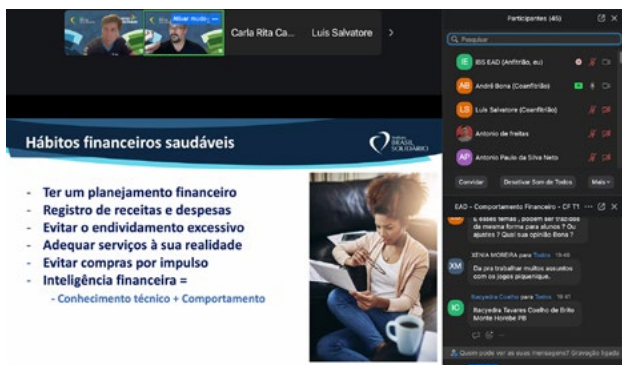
Ativar mudo
Carla Rita Ca...
Luis Salvatore
Participantes (45)
Pesquisar
IE IBIS EAD (Anfitrião, eu)
AB André Bona (Coanfitrião)
LS Luis Salvatore (Coanfitrião)
Antonio de freitas
AP Antonio Paulo da Silva Neto
Convidar
Desativar Som de Todos
Mais
EAD - Comportamento Financeiro - CF T1
E esses temas , podem ser tratados de mesma forma para alunos ? Ou ajustes ? Qual sua opinião Bona ?
XM XENIA MOREIRA para Todos 19:40
Da pra trabalhar muitos assuntos com os jogos piquenique.
RC Raicyedna Coelho para Todos 19:41
Raicyedna Tavares Coelho de Brito Monte Hombe PB
Quem pode ver as suas mensagens? Gravação ligada
Hábitos financeiros saudáveis
Instituto BRASIL SOLIDÁRIO
- Ter um planejamento financeiro
- Registro de receitas e despesas
- Evitar o endividamento excessivo
- Adequar serviços à sua realidade
- Evitar compras por impulso
- Inteligência financeira =
- Conhecimento técnico + Comportamento